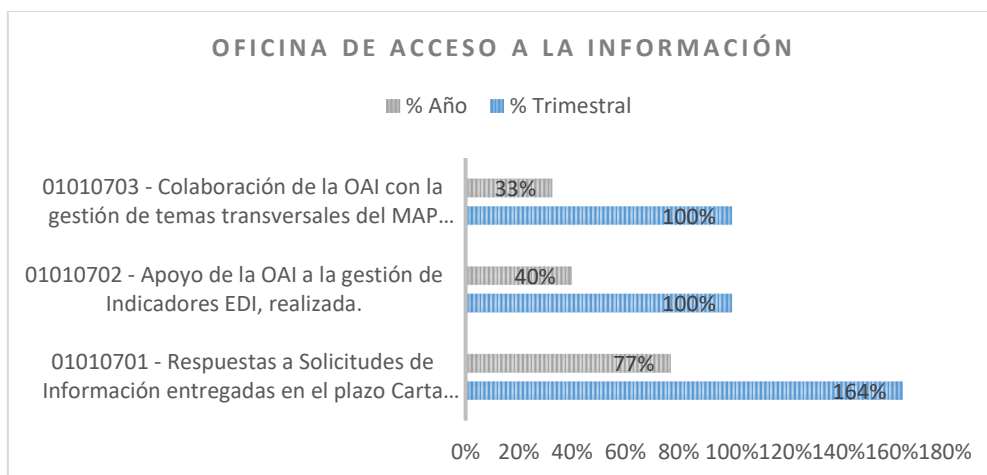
OFICINA DE ACCESO A LA INFORMACIÓN

% Año % Trimestral

01010703 - Colaboración de la OAI con la gestión de temas transversales del MAP…

33%

100%

01010702 - Apoyo de la OAI a la gestión de Indicadores EDI, realizada.

40%

100%

01010701 - Respuestas a Solicitudes de Información entregadas en el plazo Carta…

77%

164%

0% 20% 40% 60% 80% 100% 120% 140% 160% 180%